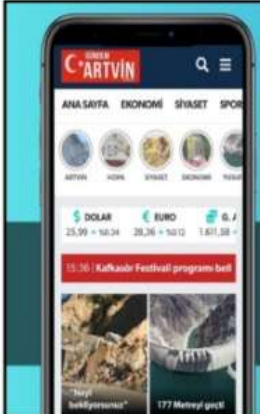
GÜNDEM ARTVİN

ANA SAYFA EKONOMİ SİYASET SPOR

ARTVİN HOPA SİYASET EKONOMİ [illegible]

$ DOLAR 25,99 %0,34
€ EURO 28,36 %0,12
G. A 1.611,58 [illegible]

15:36 | Kafkasör Festivali programı belli

"Neyi bekliyorsunuz"

177 Metreyi geçti